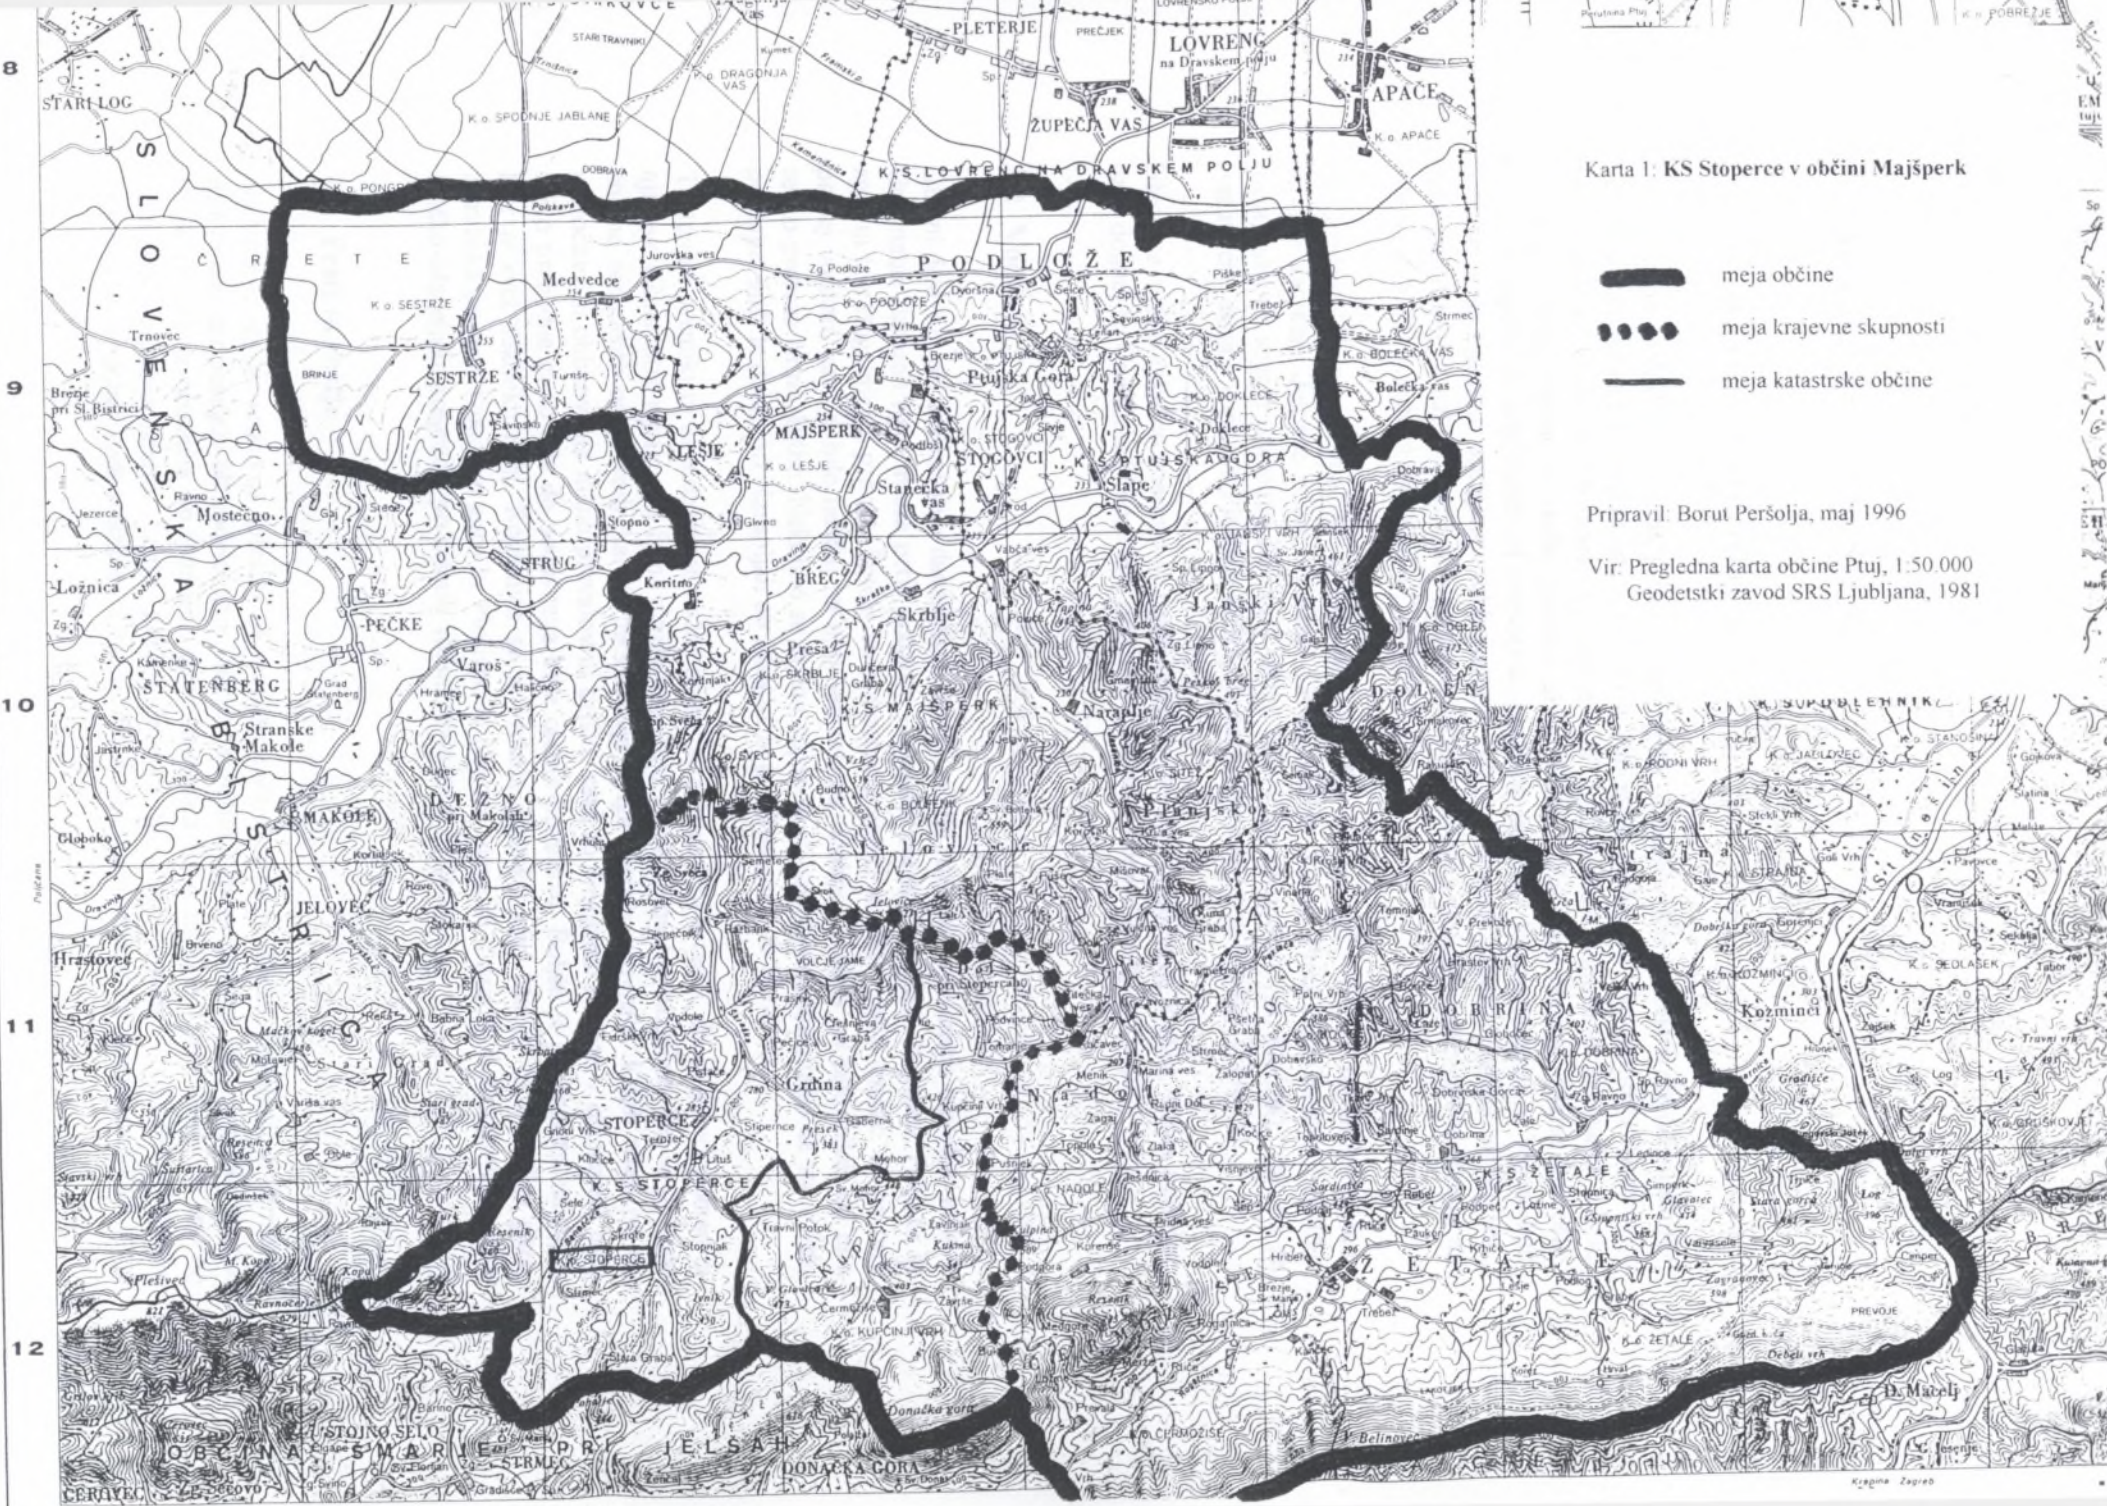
Karta 1: **KS Stoperce v občini Majšperk**

meja občine

meja krajevne skupnosti

meja katastrske občine

Pripravil: Borut Peršolja, maj 1996

Vir: Pregledna karta občine Ptuj, 1:50.000
Geodetski zavod SRS Ljubljana, 1981

8

9

10

11

12

PLETERJE
LOVRENC na Dravskem polju
APAČE
ŽUPEČJA VAS
K.o. APAČE
K.o. SPODNJE JABLANE
STARI LOG
K.S. LOVRENC NA DRAVSKEM POLJU
SLOVENSKA BISTRICA
ČRETE
PODLOŽE
Medvedce
K.o. SESTRŽE
SESTRŽE
Trnovec
Ptujska Gora
K.o. BOLEČKA VAS
Bolečka vas
Doklece
LEŠJE
MAJŠPERK
STOGOVCI
K.S. PTUJSKA GORA
Slape
Stanečka vas
Mostečno
Stopno
STRUG
Ložnica
Koritno
BREG
Skrblje
PEČKE
Varoš
ŠTATENBERG
Stranske Makole
K.S. MAJŠPERK
Narapije
Janski Vrh
MAKOLE
Dežno pri Makolah
Globoko
JELOVEC
Hrastovec
Jelovice
Grdina
STOPERCE
K.S. STOPERCE
K.S. STOPERCE
Nadole
DOBRINA
K.S. ŽETALE
ŽETALE
Kozminci
Log
PREVOJE
D. Macelj
K.S. KUPČINJI VRH
Donačka gora
DONAČKA GORA
OBČINA ŠMARJE PRI JELŠAH
STOJNO SELO
CEROVEC
K.S. PODLEHNIK
Ravnočerno